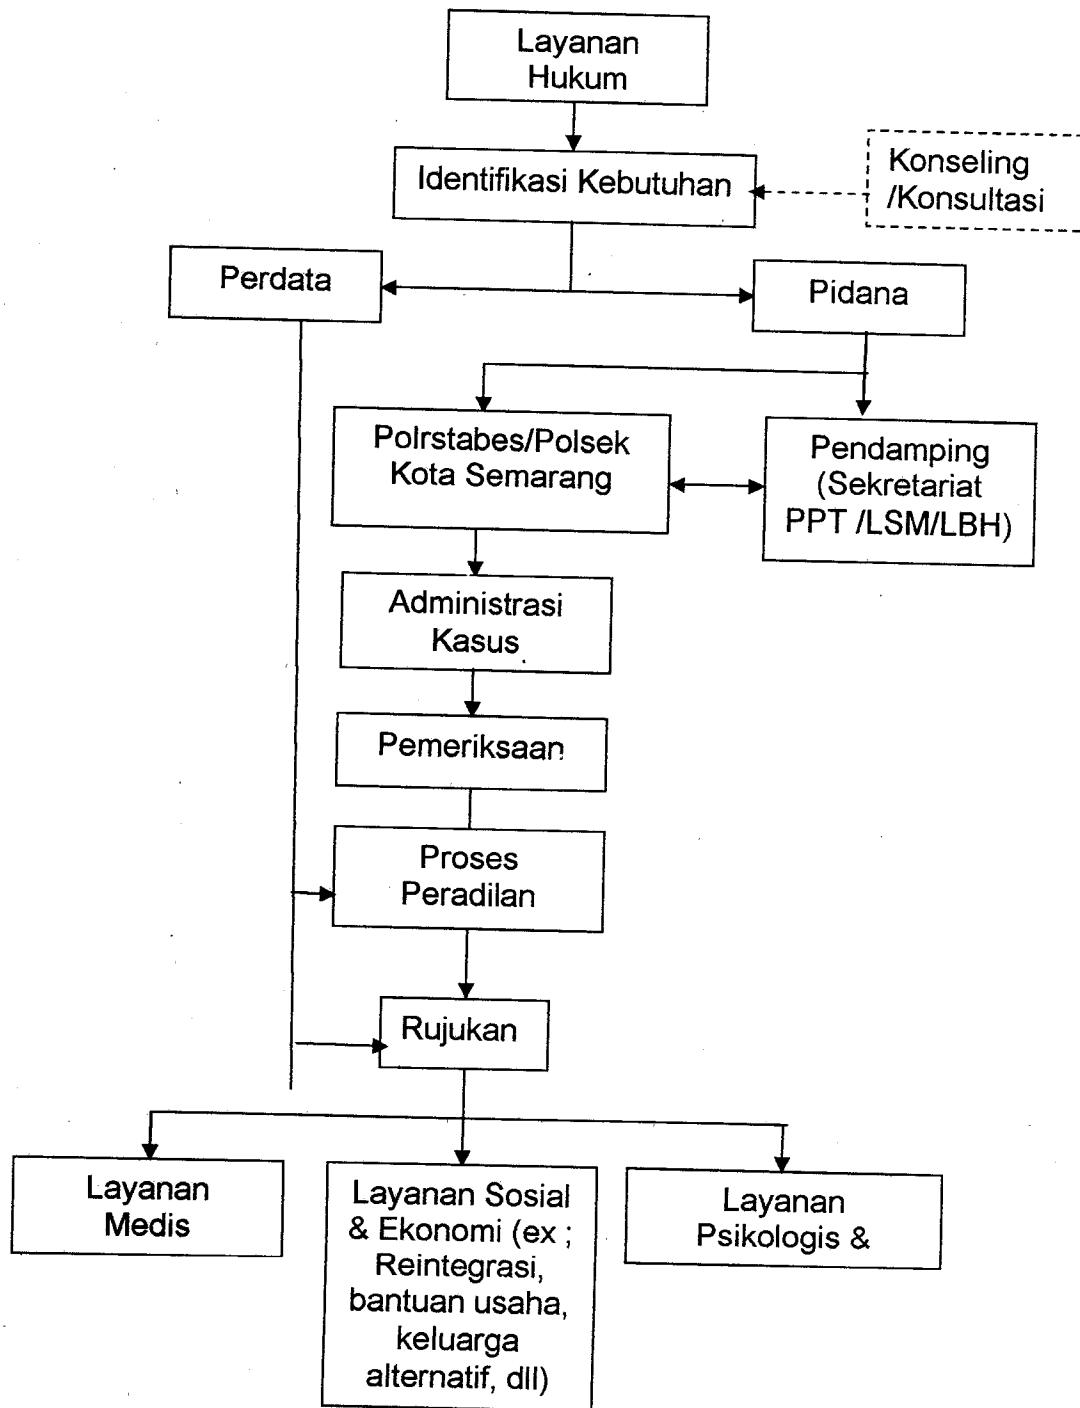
Layanan Hukum

Identifikasi Kebutuhan

Konseling /Konsultasi

Perdata

Pidana

Polrstabes/Polsek Kota Semarang

Pendamping (Sekretariat PPT /LSM/LBH)

Administrasi Kasus

Pemeriksaan

Proses Peradilan

Rujukan

Layanan Medis

Layanan Sosial & Ekonomi (ex ; Reintegrasi, bantuan usaha, keluarga alternatif, dll)

Layanan Psikologis &